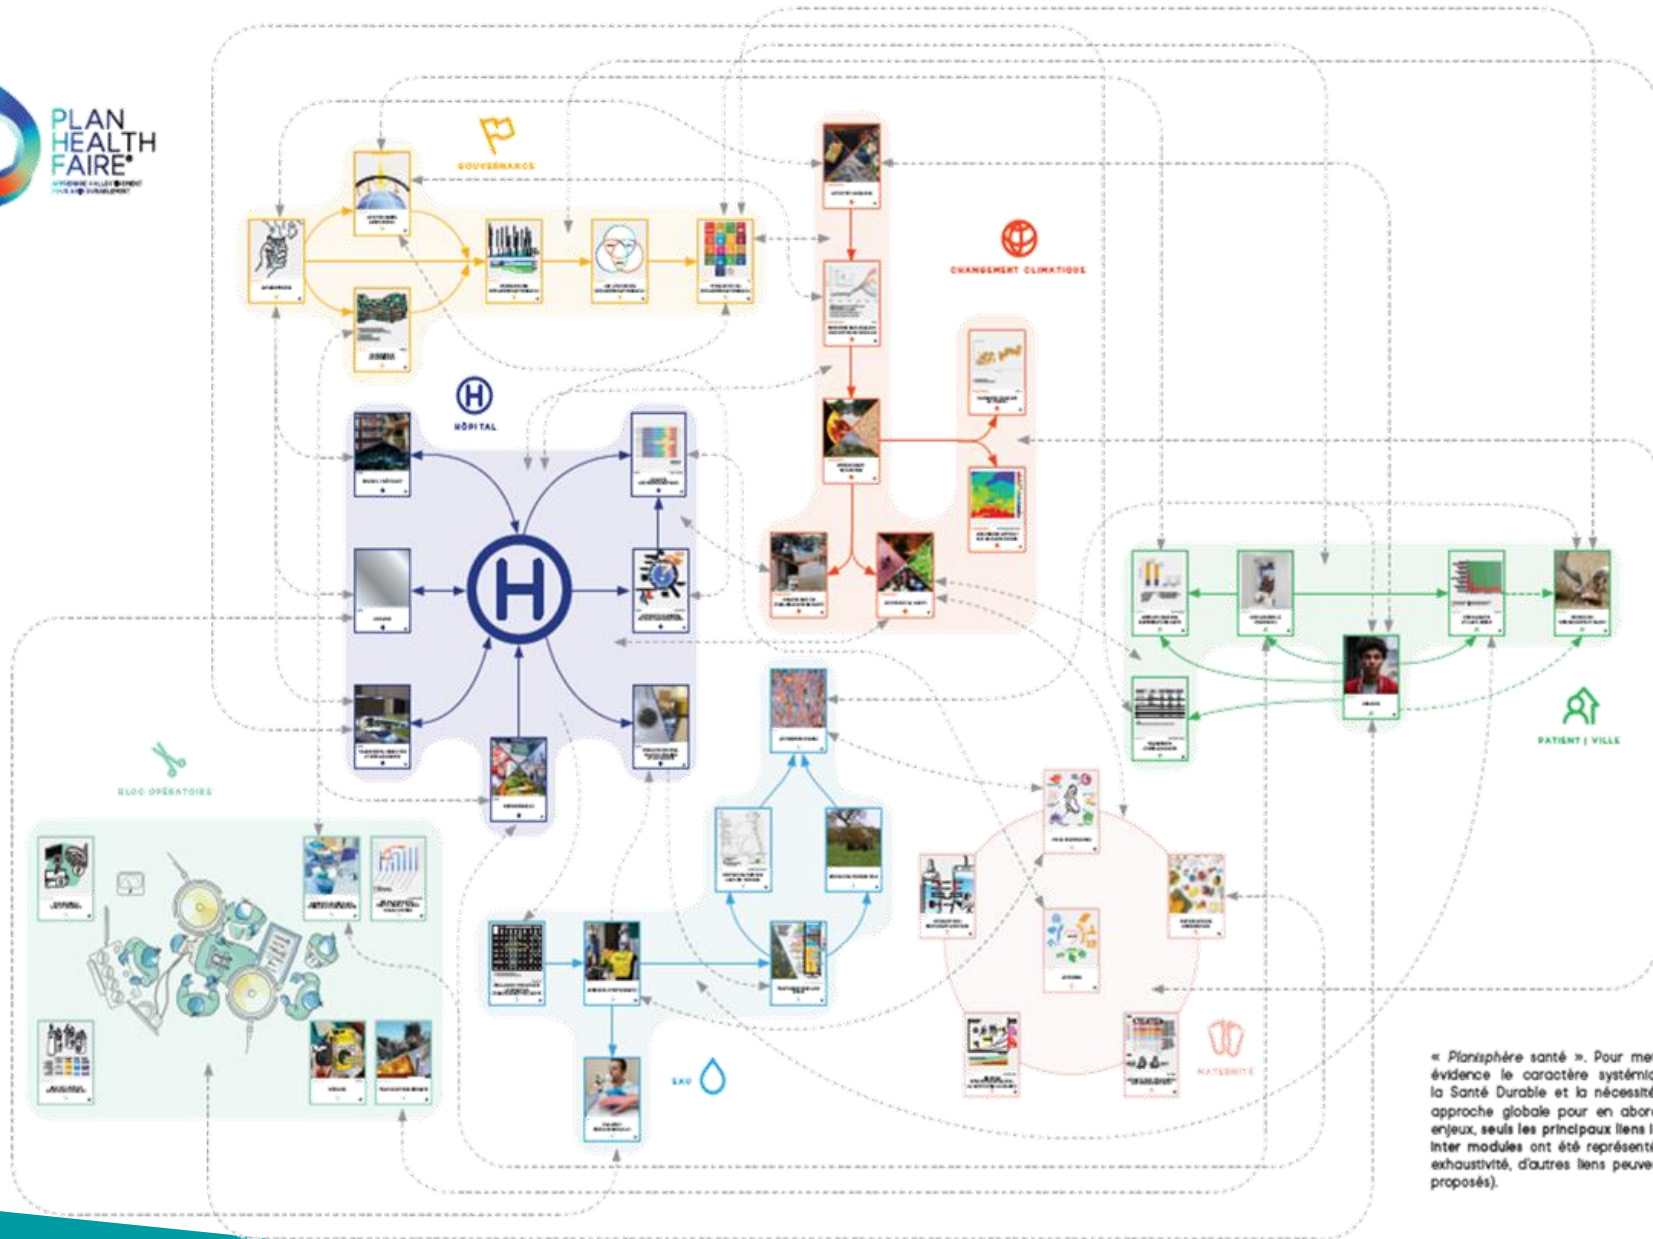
PLAN HEALTH FAIRE®

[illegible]

GOUVERNANCE

CHANGEMENT CLIMATIQUE

HÔPITAL

PATIENT | VILLE

BLOC OPÉRATOIRE

EAU

MATERNITÉ

« Planisphère santé ». Pour me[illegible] évidence le caractère systémi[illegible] la Santé Durable et la nécessit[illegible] approche globale pour en abor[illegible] enjeux, seuls les principaux liens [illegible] inter modules ont été représent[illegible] exhaustivité, d'autres liens peuve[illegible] proposés).